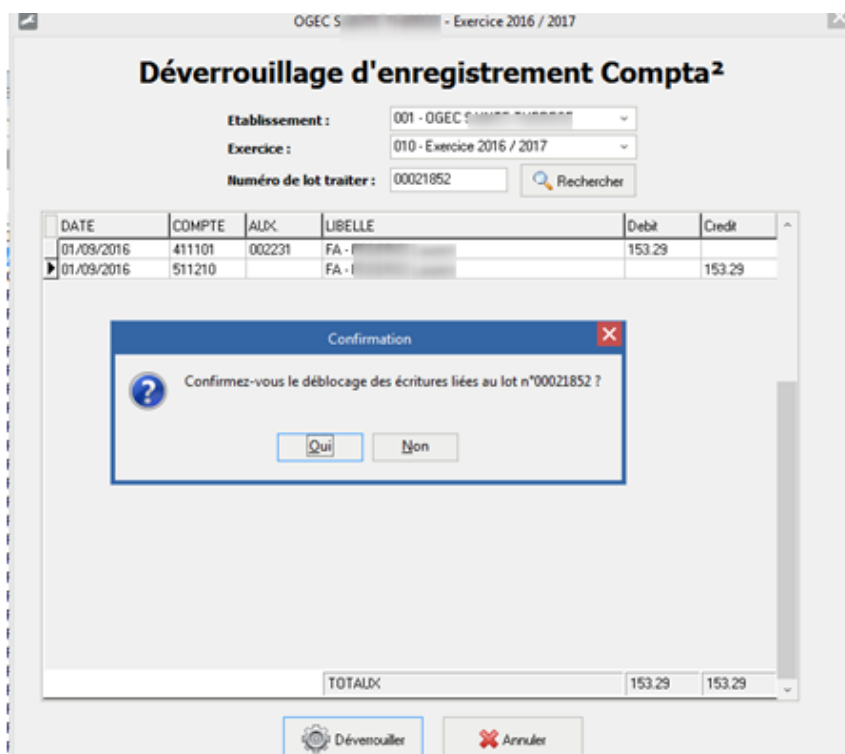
OGEC S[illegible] - Exercice 2016 / 2017

Déverrouillage d'enregistrement Compta²

Etablissement : 001 - OGEC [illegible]

Exercice : 010 - Exercice 2016 / 2017

Numéro de lot traiter : 00021852 Rechercher

| DATE | COMPTE | AUX | LIBELLE | Debit | Credit |
|---|---|---|---|---|---|
| 01/09/2016 | 411101 | 002231 | FA - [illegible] | 153.29 | |
| 01/09/2016 | 511210 | | FA - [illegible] | | 153.29 |
| | | | TOTAUX | 153.29 | 153.29 |

Confirmation

Confirmez-vous le déblocage des écritures liées au lot n°00021852 ?

Oui Non

Déverrouiller Annuler